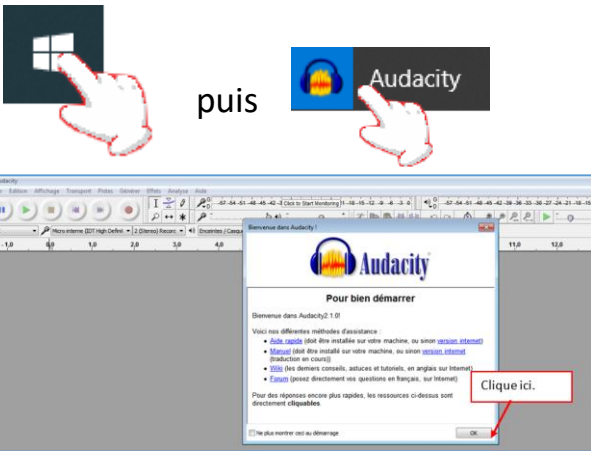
puis

Audacity

Audacity

Fichier Edition Affichage Transport Pistes Générer Effets Analyse Aide

Click to Start Monitoring

Micro interne (IDT High Definit | 2 (Stéréo) Record | Enceintes / Casque

-1,0 0,0 1,0 2,0 3,0 4,0 11,0 12,0

Bienvenue dans Audacity !

Audacity

Pour bien démarrer

Bienvenue dans Audacity2.1.0!

Voici nos différentes méthodes d'assistance :

Aide rapide (doit être installée sur votre machine, ou sinon version internet)

Manuel (doit être installé sur votre machine, ou sinon version internet (traduction en cours))

Wiki (les derniers conseils, astuces et tutoriels, en anglais sur Internet)

Forum (posez directement vos questions en français, sur Internet)

Pour des réponses encore plus rapides, les ressources ci-dessus sont directement cliquables.

Ne plus montrer ceci au démarrage

OK

Clique ici.